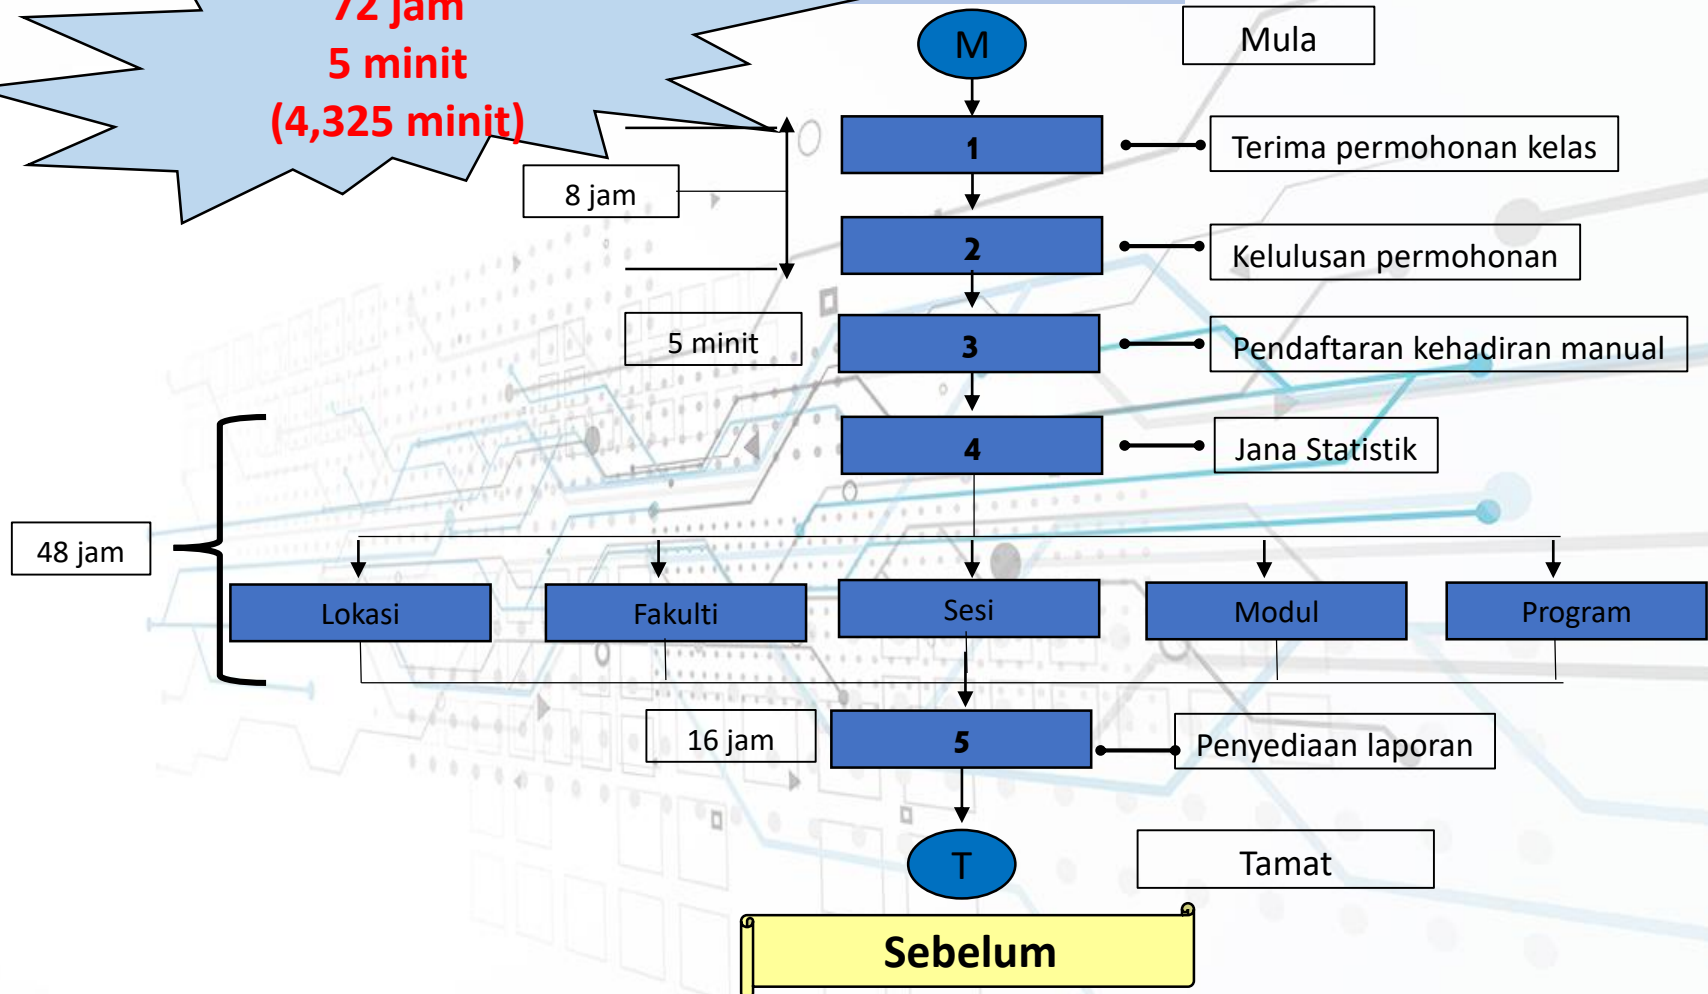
72 jam
5 minit
(4,325 minit)

M

Mula

1

Terima permohonan kelas

8 jam

2

Kelulusan permohonan

5 minit

3

Pendaftaran kehadiran manual

4

Jana Statistik

48 jam

Lokasi

Fakulti

Sesi

Modul

Program

16 jam

5

Penyediaan laporan

T

Tamat

Sebelum